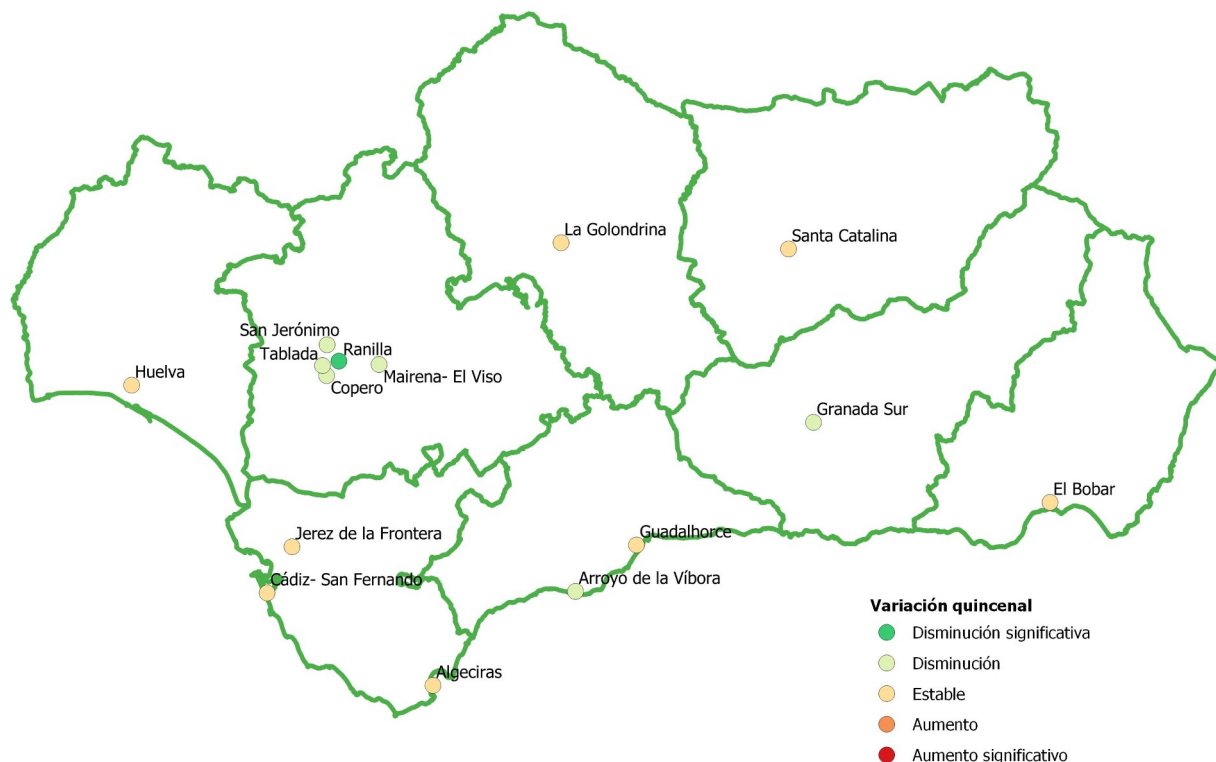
La Golondrina
Santa Catalina
San Jerónimo
Tablada
Ranilla
Mairena- El Viso
Copero
Huelva
Granada Sur
El Bobar
Jerez de la Frontera
Guadalhorce
Cádiz- San Fernando
Arroyo de la Víbora
Algeciras

Variación quincenal
Disminución significativa
Disminución
Estable
Aumento
Aumento significativo